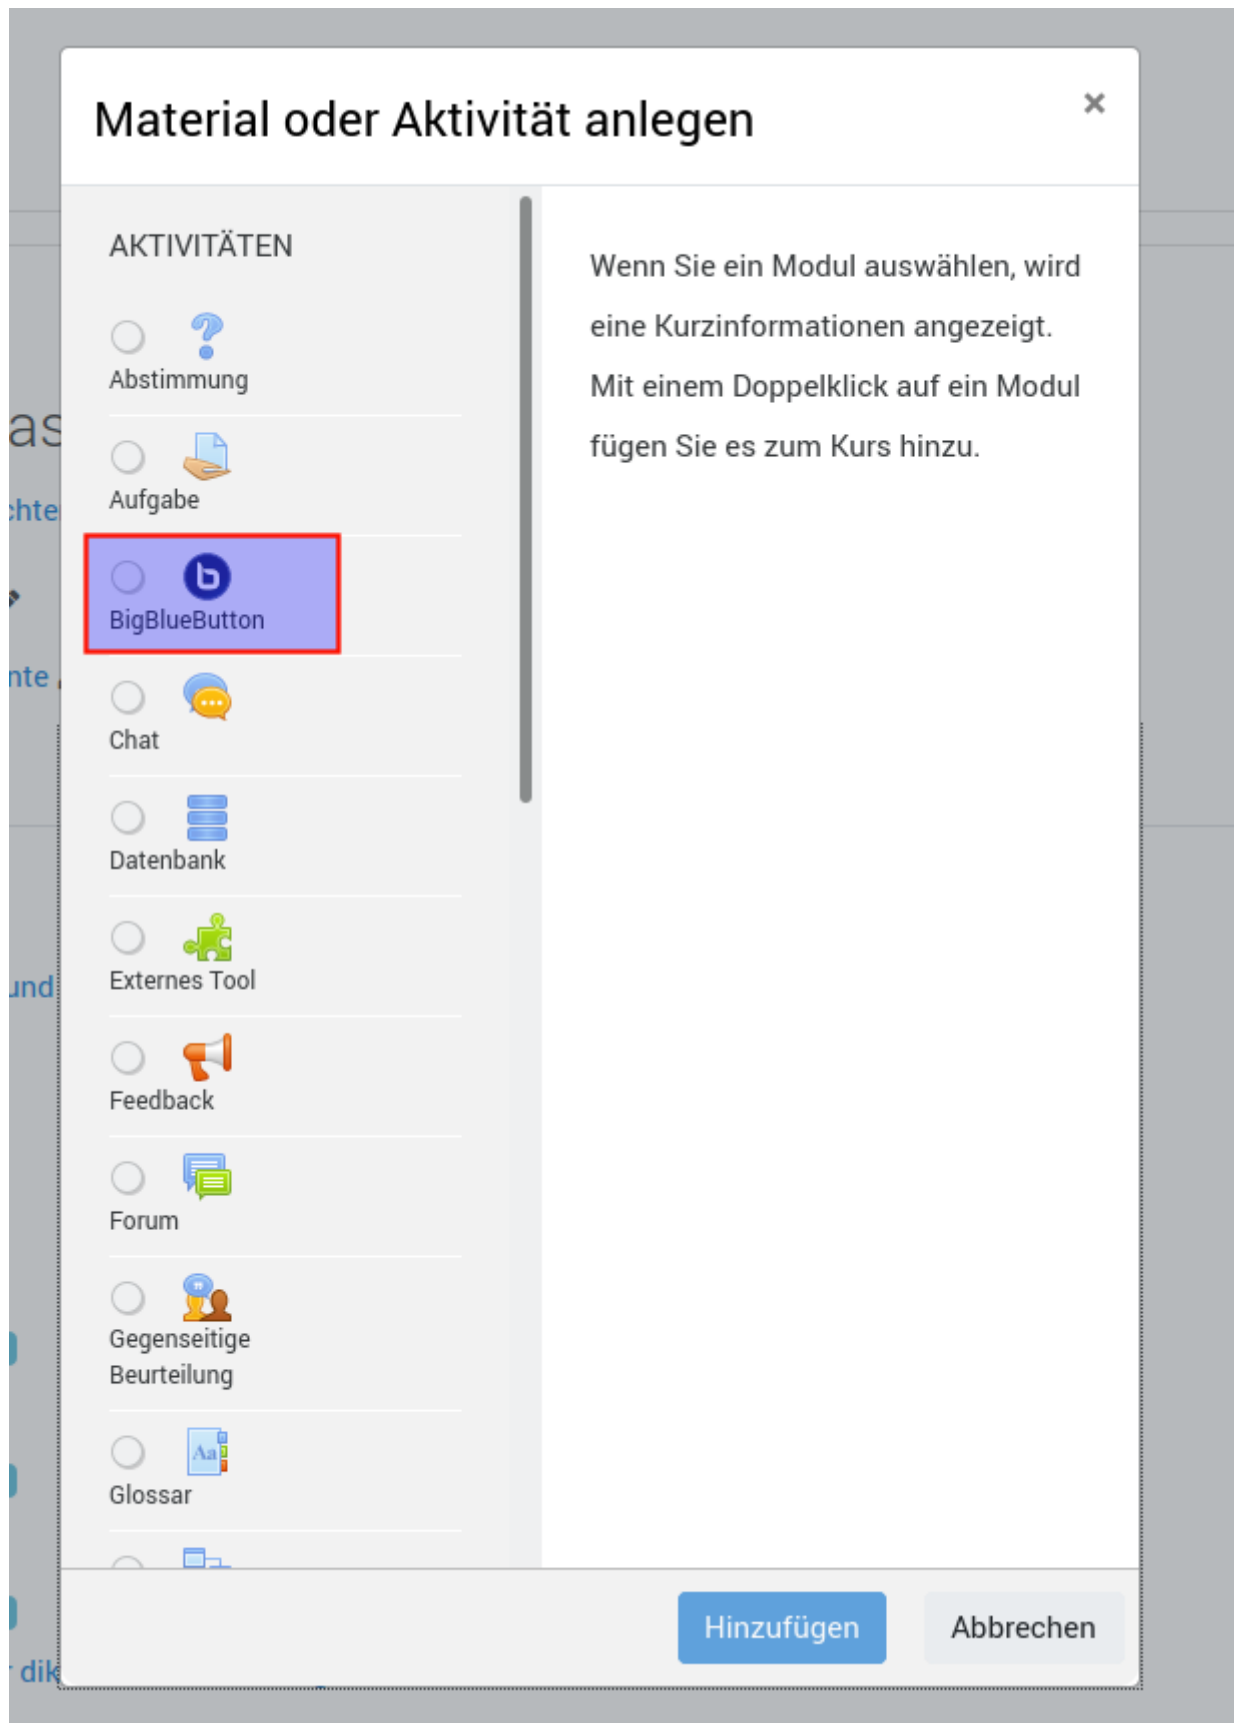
Material oder Aktivität anlegen

×

AKTIVITÄTEN

Abstimmung

Aufgabe

BigBlueButton

Chat

Datenbank

Externes Tool

Feedback

Forum

Gegenseitige Beurteilung

Glossar

Wenn Sie ein Modul auswählen, wird eine Kurzinformationen angezeigt. Mit einem Doppelklick auf ein Modul fügen Sie es zum Kurs hinzu.

Hinzufügen

Abbrechen